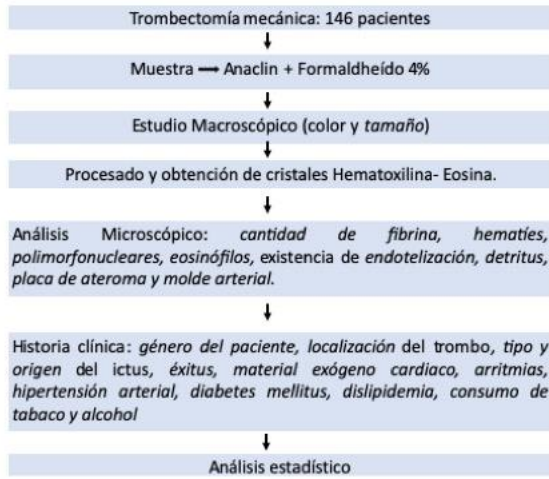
Trombectomía mecánica: 146 pacientes

Muestra → Anaclin + Formaldheído 4%

Estudio Macroscópico (color y *tamaño*)

Procesado y obtención de cristales Hematoxilina- Eosina.

Análisis Microscópico: *cantidad de fibrina, hematíes, polimorfonucleares, eosinófilos*, existencia de *endotelización, detritus, placa de ateroma y molde arterial*.

Historia clínica: *género del paciente, localización* del trombo, *tipo y origen* del ictus, *éxitus, material exógeno cardiaco, arritmias, hipertensión arterial, diabetes mellitus, dislipidemia, consumo de tabaco y alcohol*

Análisis estadístico